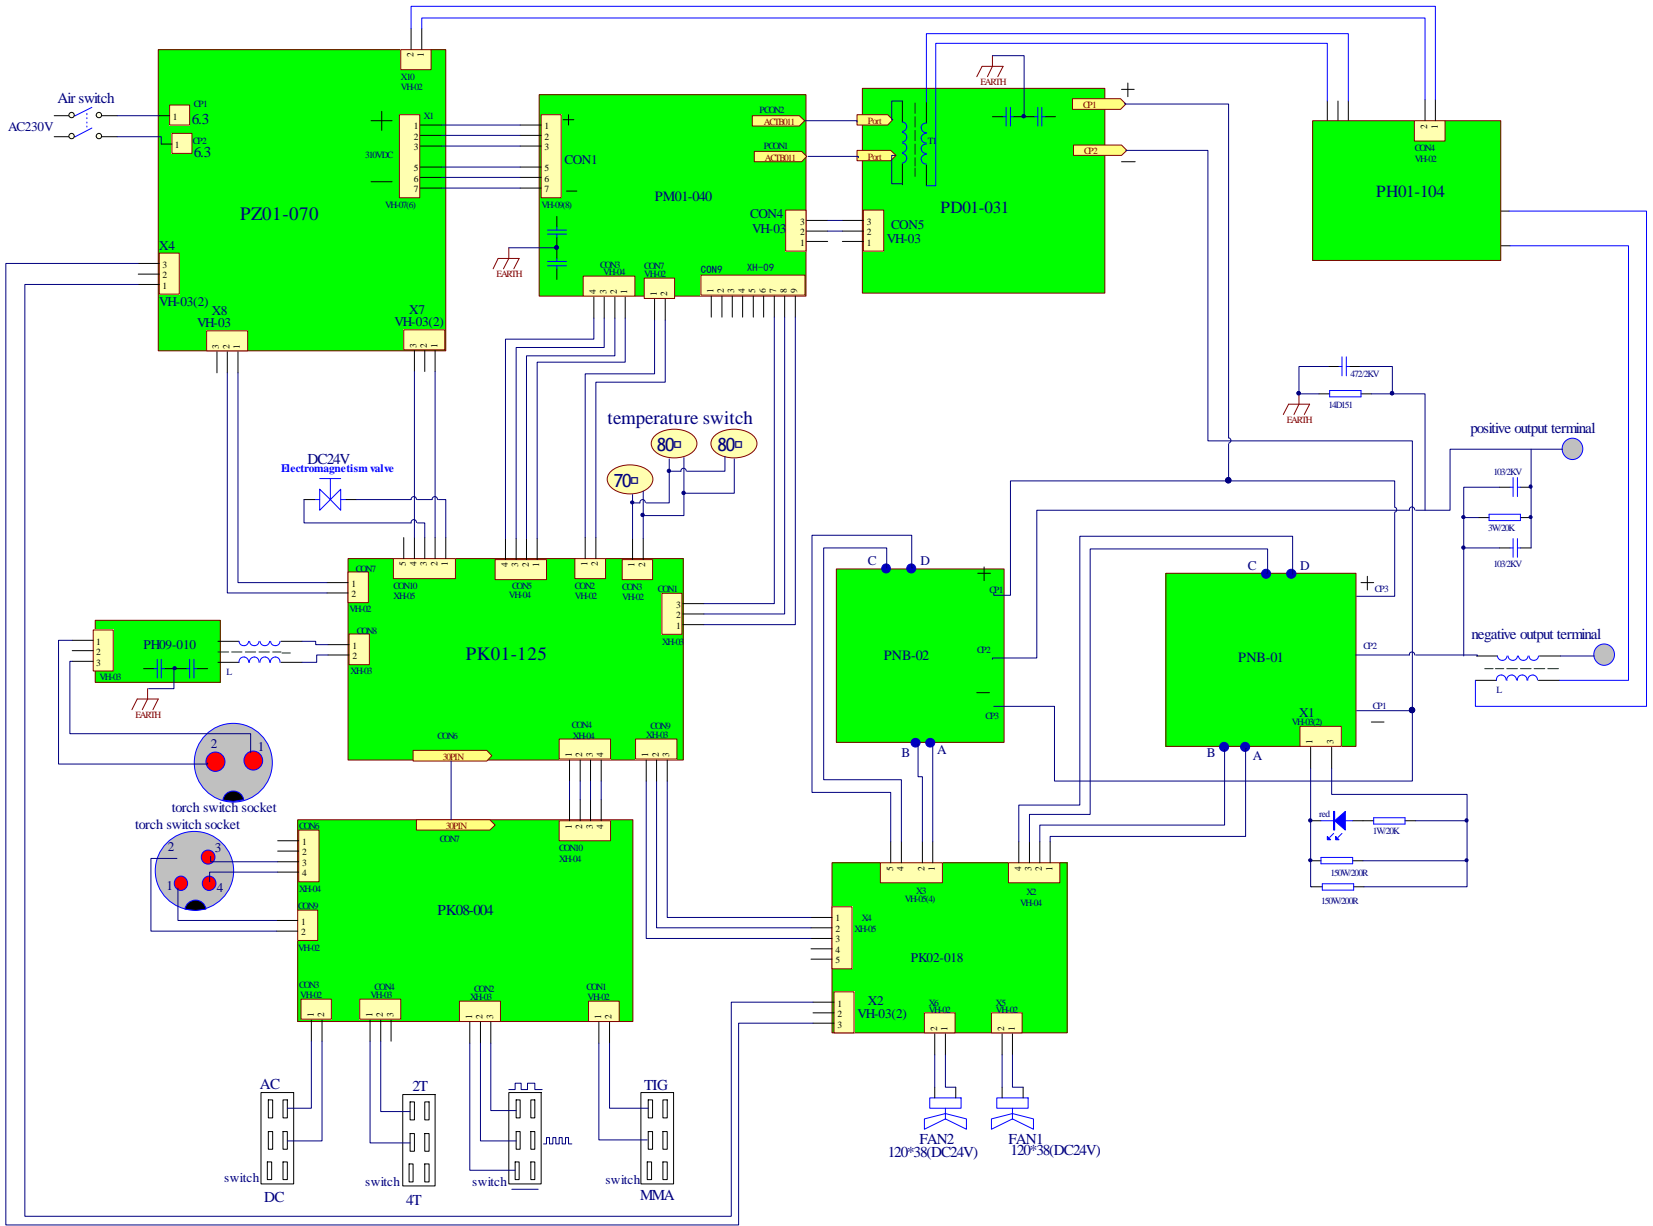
Air switch
AC230V
CP1
6.3
CP2
6.3
X10
VH-02
X1
310VDC
VH-07(6)
PZ01-070
X4
VH-03(2)
X8
VH-03
X7
VH-03(2)
CON1
VH-09(8)
PM01-040
PCON2
ACT8011
PCON1
ACT8011
CON4
VH-03
CON3
VH-04
CON7
VH-02
CON9
XH-09
EARTH
EARTH
Port
Port
PD01-031
CON5
VH-03
CP1
CP2
+
PH01-104
CON4
VH-02
temperature switch
80
80
70
DC24V
Electromagnetism valve
CON7
VH-02
CON10
XH-05
CON5
VH-04
CON2
VH-02
CON3
VH-02
CON1
XH-03
CON8
XH-03
PK01-125
CON6
30PIN
CON4
XH-04
CON9
XH-03
PH09-010
VH-03
L
EARTH
torch switch socket
torch switch socket
CON6
XH-04
CON9
VH-02
30PIN
CON7
CON10
XH-04
PK08-004
CON3
VH-02
CON4
VH-03
CON2
XH-03
CON1
VH-02
AC
switch
DC
2T
switch
4T
switch
TIG
switch
MMA
472/2KV
14D151
EARTH
positive output terminal
103/2KV
3W/20K
103/2KV
negative output terminal
L
C
D
CP1
PNB-02
CP2
CP3
B
A
C
D
CP3
PNB-01
CP2
CP1
X1
VH-03(2)
B
A
red
1W/20K
150W/200R
150W/200R
X3
VH-05(4)
X2
VH-04
X4
XH-05
PK02-018
X2
VH-03(2)
X6
VH-02
X5
VH-02
FAN2
120*38(DC24V)
FAN1
120*38(DC24V)